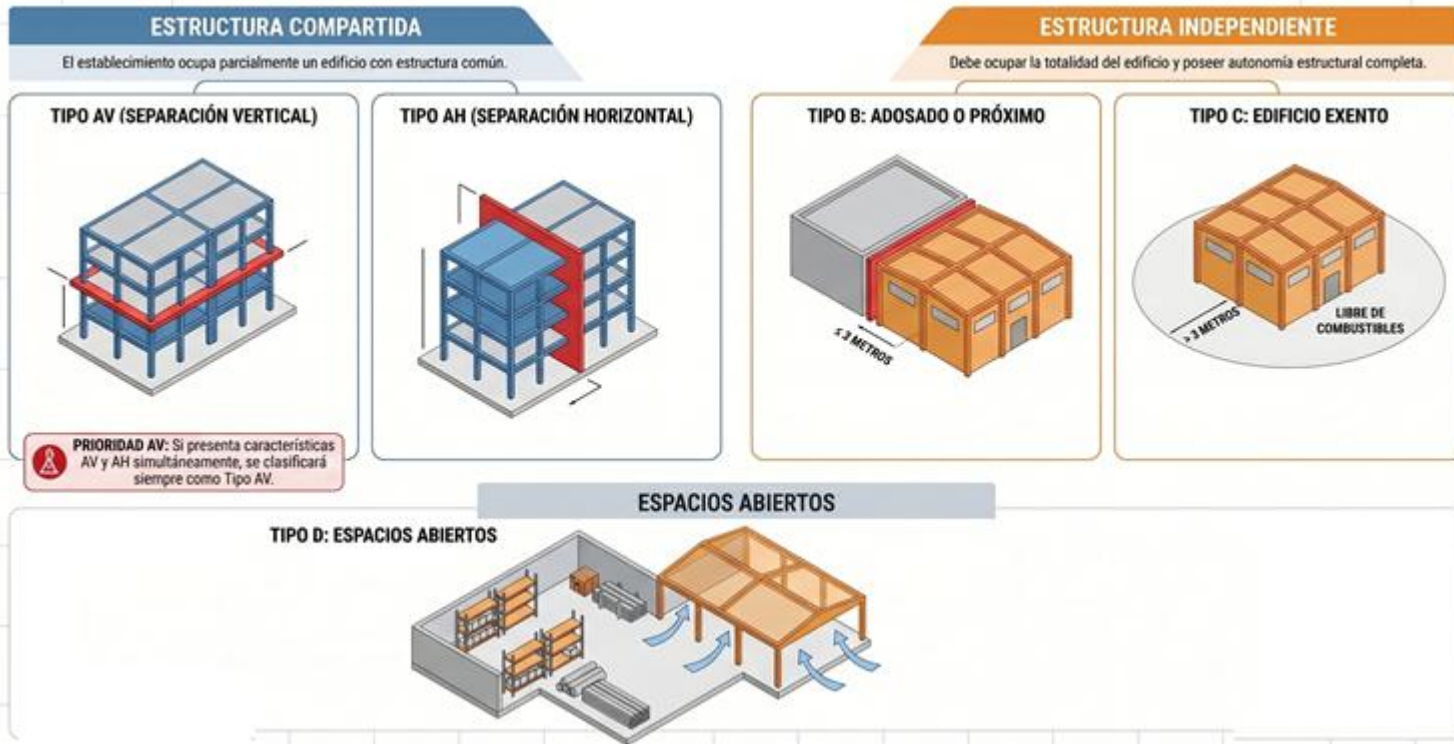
ESTRUCTURA COMPARTIDA

El establecimiento ocupa parcialmente un edificio con estructura común.

ESTRUCTURA INDEPENDIENTE

Debe ocupar la totalidad del edificio y poseer autonomía estructural completa.

TIPO AV (SEPARACIÓN VERTICAL)

TIPO AH (SEPARACIÓN HORIZONTAL)

TIPO B: ADOSADO O PRÓXIMO

$\leq$ 3 METROS

TIPO C: EDIFICIO EXENTO

> 3 METROS

LIBRE DE COMBUSTIBLES

PRIORIDAD AV: Si presenta características AV y AH simultáneamente, se clasificará siempre como Tipo AV.

ESPACIOS ABIERTOS

TIPO D: ESPACIOS ABIERTOS